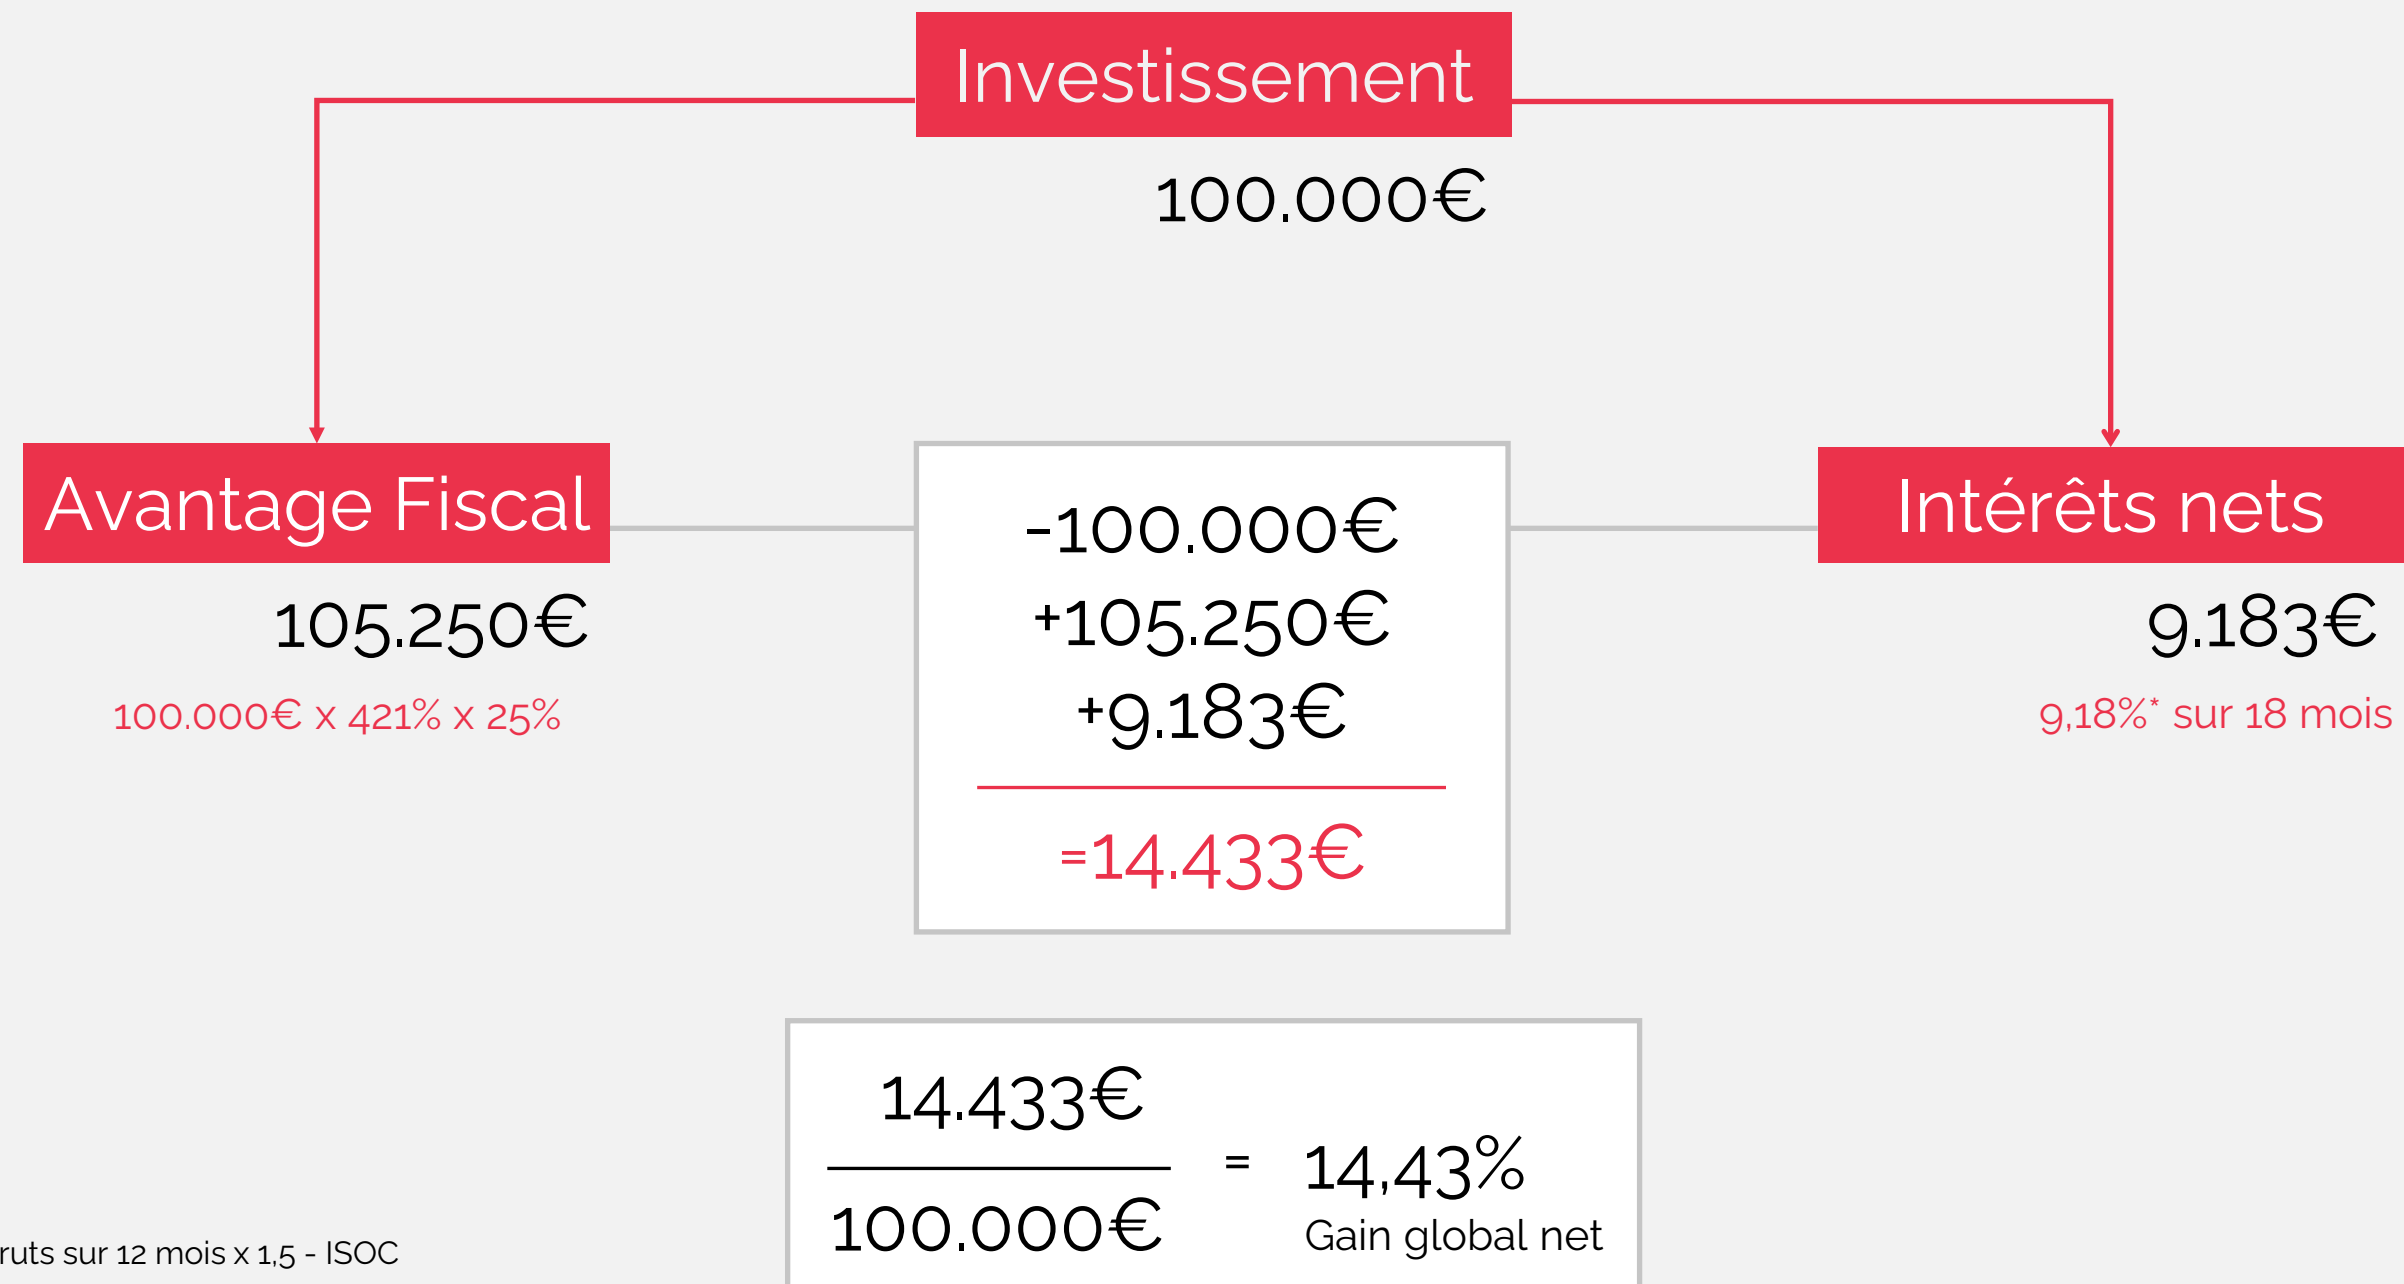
Investissement

100.000€

Avantage Fiscal

105.250€

100.000€ x 421% x 25%

-100.000€
+105.250€
+9.183€
=14.433€

Intérêts nets

9.183€

9,18%* sur 18 mois

$\frac{14.433€}{100.000€}$ = 14,43%
Gain global net

ruts sur 12 mois x 1,5 - ISOC